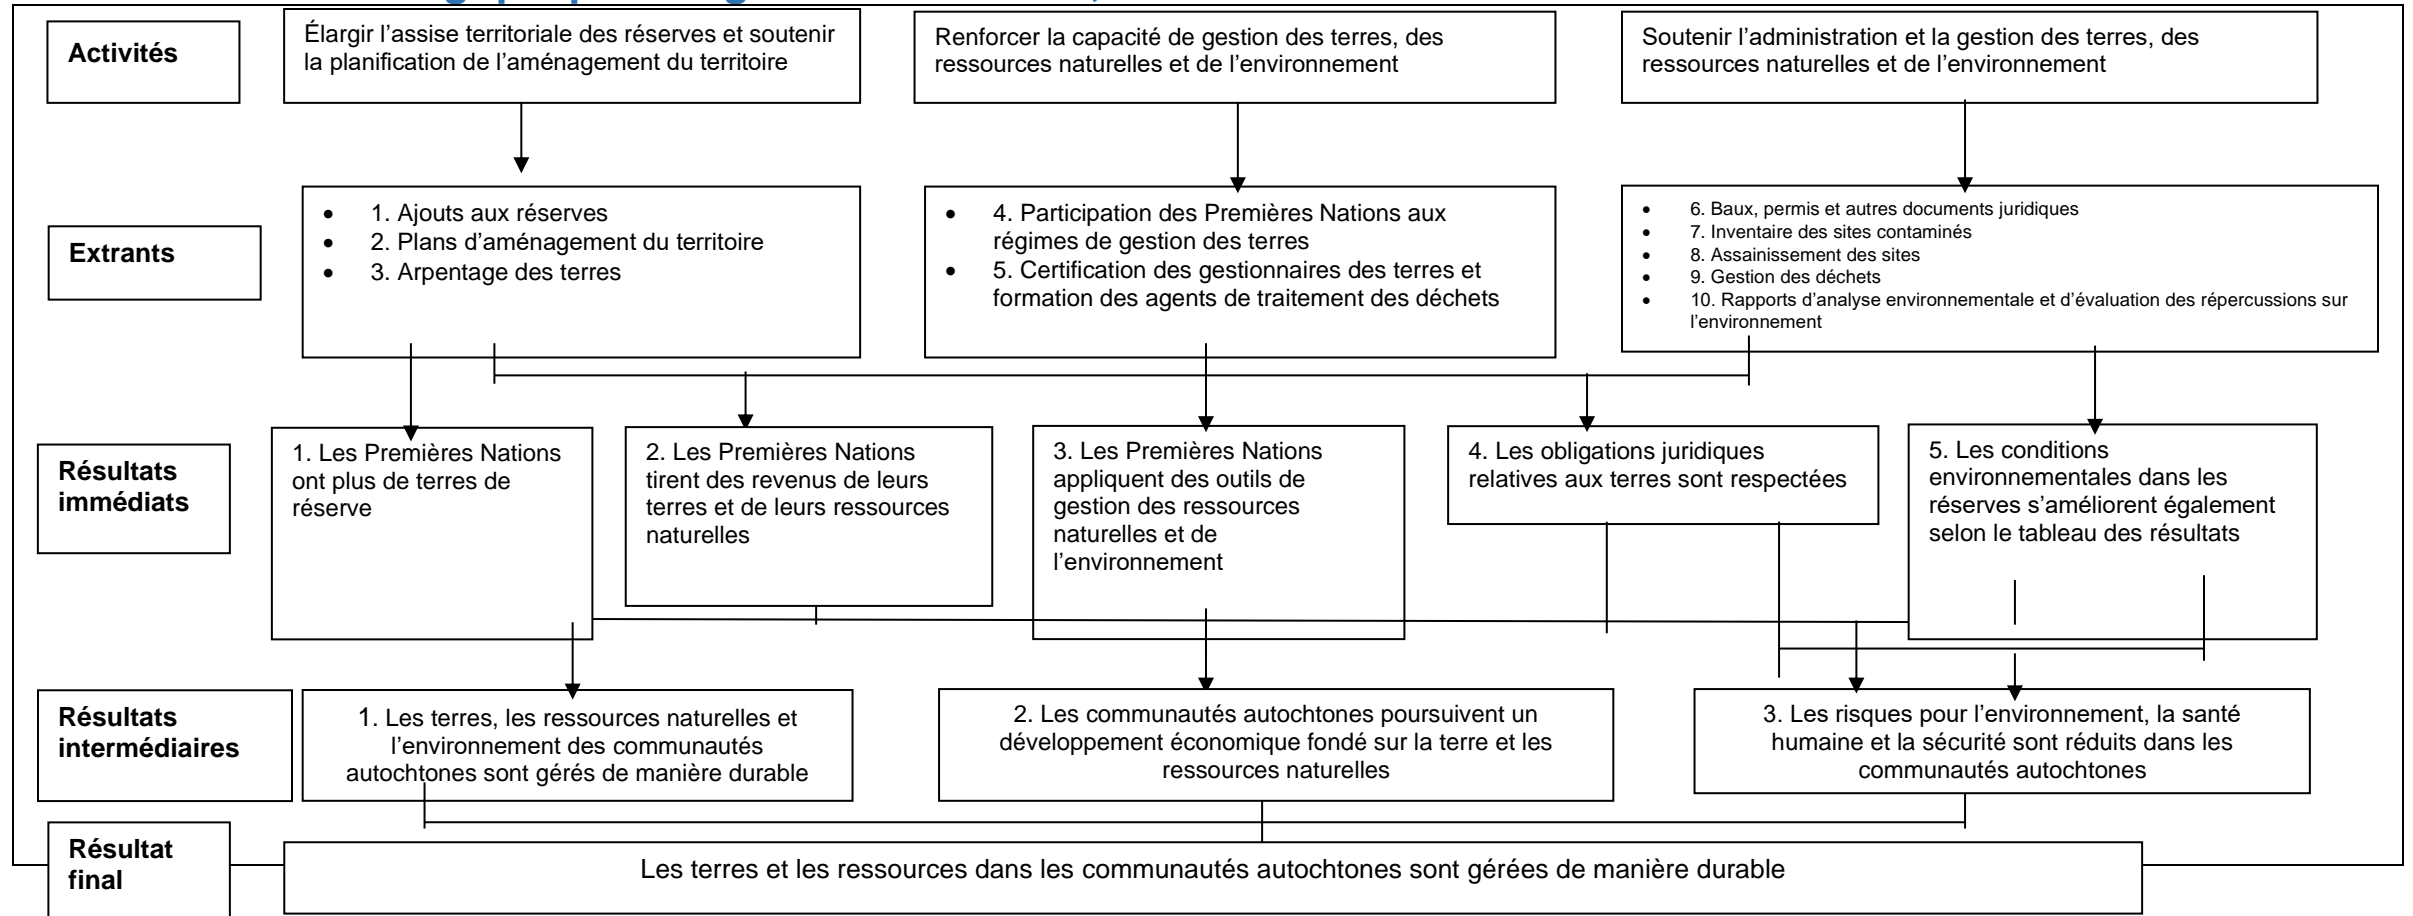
Activités

Élargir l'assise territoriale des réserves et soutenir la planification de l'aménagement du territoire

Renforcer la capacité de gestion des terres, des ressources naturelles et de l'environnement

Soutenir l'administration et la gestion des terres, des ressources naturelles et de l'environnement

Extrants

- 1. Ajouts aux réserves
- 2. Plans d'aménagement du territoire
- 3. Arpentage des terres

- 4. Participation des Premières Nations aux régimes de gestion des terres
- 5. Certification des gestionnaires des terres et formation des agents de traitement des déchets

- 6. Baux, permis et autres documents juridiques
- 7. Inventaire des sites contaminés
- 8. Assainissement des sites
- 9. Gestion des déchets
- 10. Rapports d'analyse environnementale et d'évaluation des répercussions sur l'environnement

Résultats immédiats

1. Les Premières Nations ont plus de terres de réserve

2. Les Premières Nations tirent des revenus de leurs terres et de leurs ressources naturelles

3. Les Premières Nations appliquent des outils de gestion des ressources naturelles et de l'environnement

4. Les obligations juridiques relatives aux terres sont respectées

5. Les conditions environnementales dans les réserves s'améliorent également selon le tableau des résultats

Résultats intermédiaires

1. Les terres, les ressources naturelles et l'environnement des communautés autochtones sont gérés de manière durable

2. Les communautés autochtones poursuivent un développement économique fondé sur la terre et les ressources naturelles

3. Les risques pour l'environnement, la santé humaine et la sécurité sont réduits dans les communautés autochtones

Résultat final

Les terres et les ressources dans les communautés autochtones sont gérées de manière durable